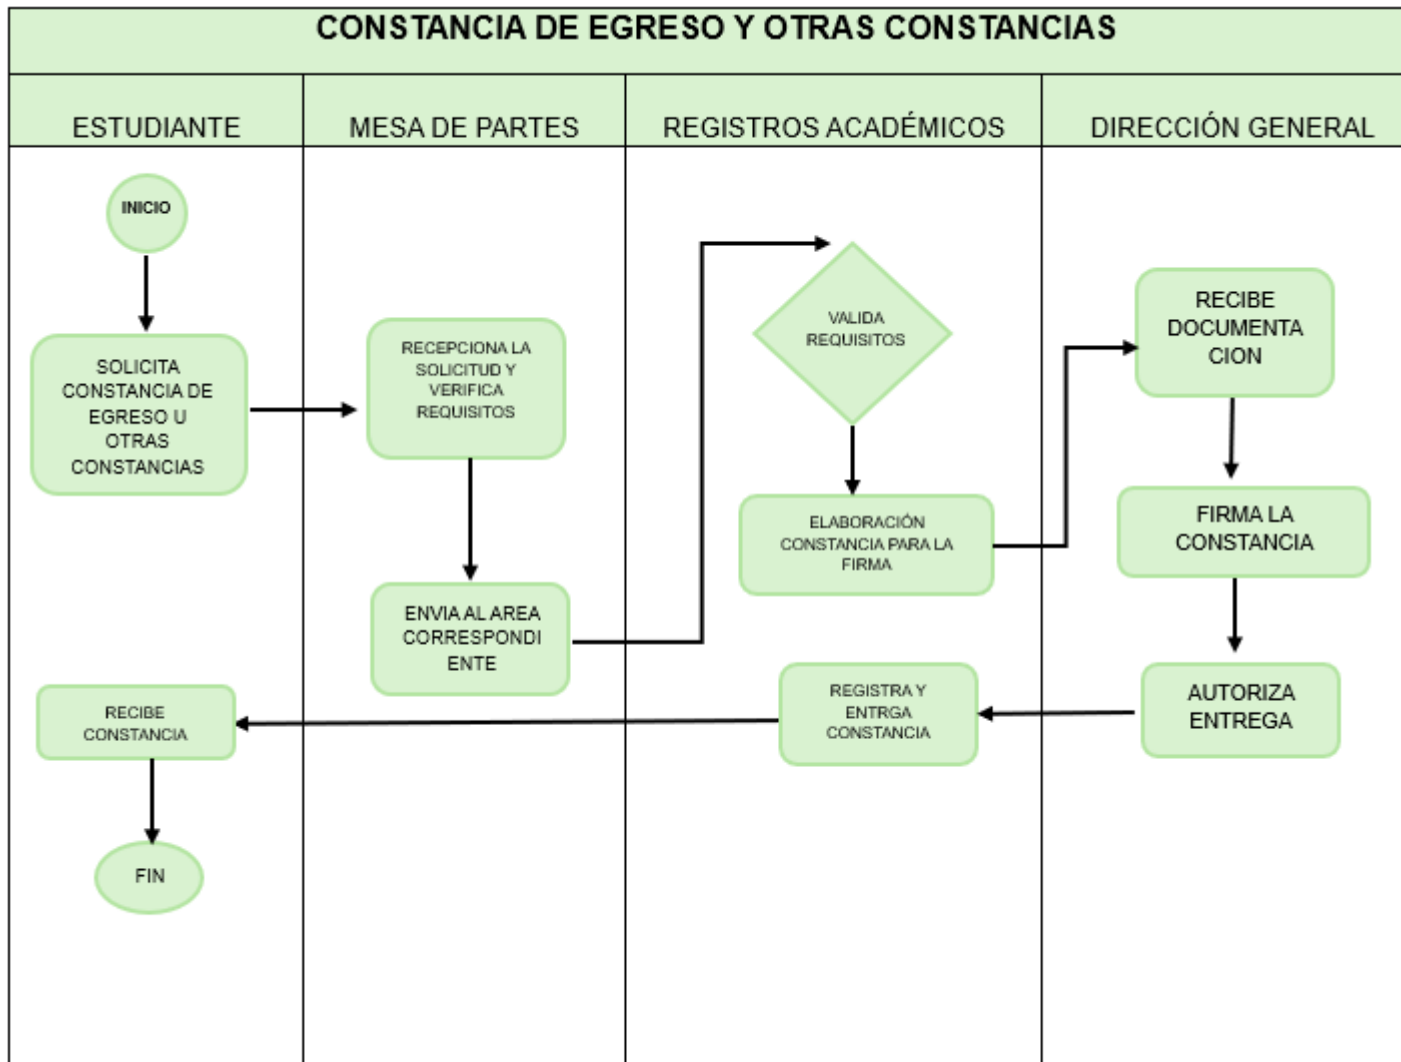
CONSTANCIA DE EGRESO Y OTRAS CONSTANCIAS

ESTUDIANTE

MESA DE PARTES

REGISTROS ACADÉMICOS

DIRECCIÓN GENERAL

INICIO

SOLICITA CONSTANCIA DE EGRESO U OTRAS CONSTANCIAS

RECEPCIONA LA SOLICITUD Y VERIFICA REQUISITOS

ENVIA AL AREA CORRESPONDI ENTE

VALIDA REQUISITOS

ELABORACIÓN CONSTANCIA PARA LA FIRMA

RECIBE DOCUMENTA CION

FIRMA LA CONSTANCIA

AUTORIZA ENTREGA

REGISTRA Y ENTRGA CONSTANCIA

RECIBE CONSTANCIA

FIN